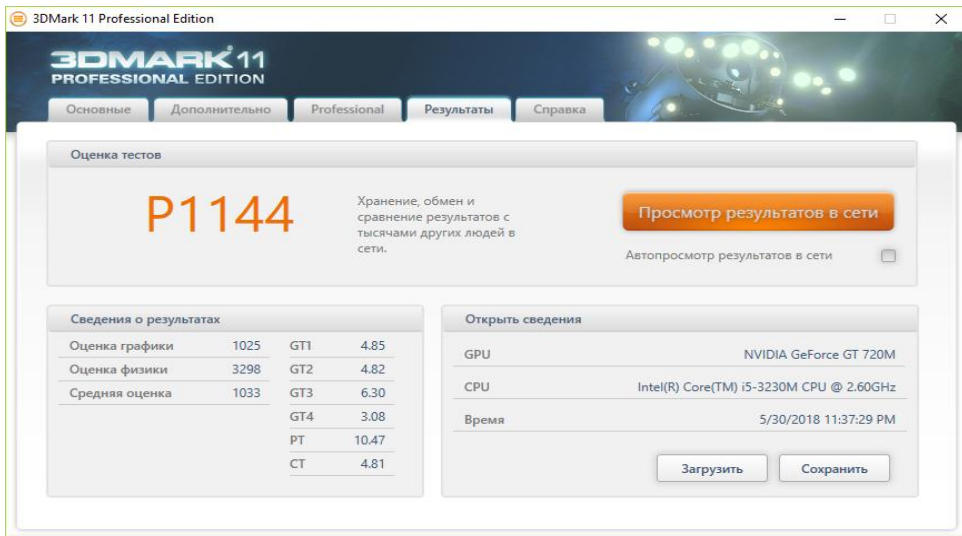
3DMark 11 Professional Edition

3DMARK 11
PROFESSIONAL EDITION

Основные | Дополнительно | Professional | Результаты | Справка

Оценка тестов

P1144

Хранение, обмен и сравнение результатов с тысячами других людей в сети.

Просмотр результатов в сети

Автопросмотр результатов в сети

Сведения о результатах

| Оценка графики | 1025 | GT1 | 4.85 |
|---|---|---|---|
| Оценка физики | 3298 | GT2 | 4.82 |
| Средняя оценка | 1033 | GT3 | 6.30 |
| | | GT4 | 3.08 |
| | | PT | 10.47 |
| | | CT | 4.81 |

Открыть сведения

| GPU | NVIDIA GeForce GT 720M |
|---|---|
| CPU | Intel(R) Core(TM) i5-3230M CPU @ 2.60GHz |
| Время | 5/30/2018 11:37:29 PM |

Загрузить
Сохранить